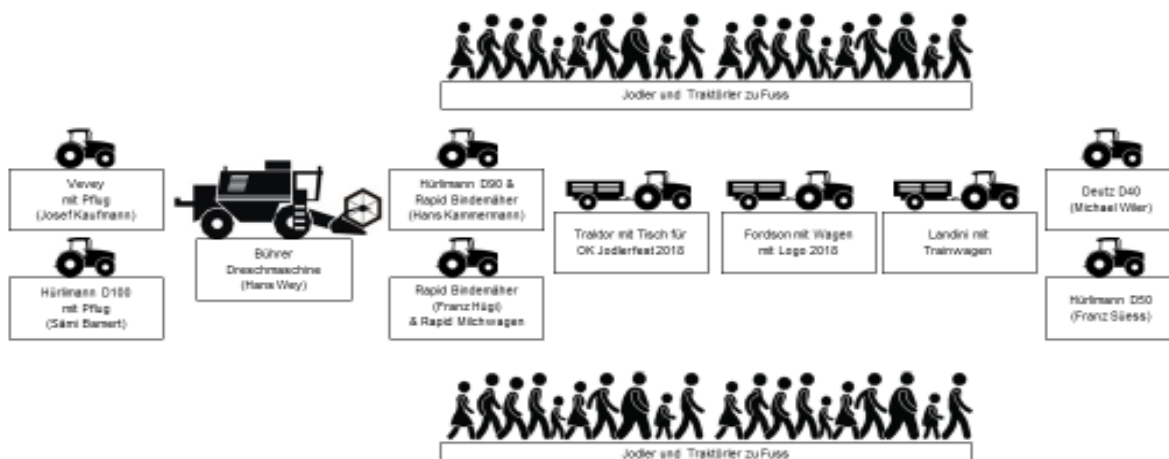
Jodler und Traktörler zu Fuss

Vevey mit Pflug (Josef Kaufmann)

Hürlimann D100 mit Pflug (Sämi Barnert)

Bührer Dreschmaschine (Hans Wey)

Hürlimann D90 & Rapid Bindemäher (Hans Kammermann)

Rapid Bindemäher (Franz Hügi) & Rapid Milchwagen

Traktor mit Tisch für OK Jodlerfest 2018

Fordson mit Wagen mit Logo 2018

Landini mit Trainwagen

Deutz D40 (Michael Wiler)

Hürlimann D50 (Franz Süess)

Jodler und Traktörler zu Fuss